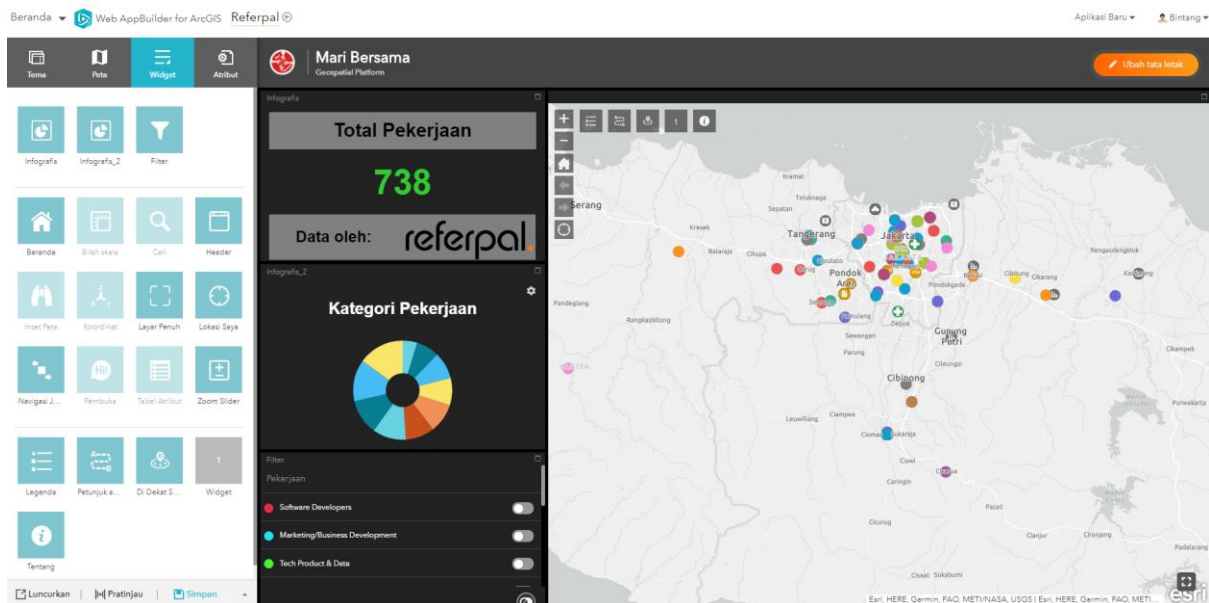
Beranda ▾ Web AppBuilder for ArcGIS Referpal

Aplikasi Baru ▾ Bintang ▾

Tema Peta Widget Atribut

Mari Bersama
Geospatial Platform

Ubah tata letak

Infografis Infografis_2 Filter

Beranda Bilah skala Cari Header

Inset Peta Koordinat Layar Penuh Lokasi Saya

Navigasi J... Pembuka Tabel Atribut Zoom Slider

Legenda Petunjuk a... Di Dekat S... Widget

Tentang

Luncurkan | Pratinjau | Simpan

Infografis

Total Pekerjaan

738

Data oleh: referpal

Infografis_2

Kategori Pekerjaan

Filter

Pekerjaan

Software Developers

Marketing/Business Development

Tech Product & Data

Serang
Kramat
Teluknaga
Sepatan
Kresek
Tangerang
Jakarta
Balaraja
Cikupa
Pondok Aren
Bekasi
Cibitung
Cikarang
Pondokgede
Rengasdengklok
Pandeglang
Rangkasbitung
Depok
Gunung Putri
Sawangan
Parung
Cileungsi
Cibinong
Leuwiliang
Ciampea
Ciomas
Sukaraja
Ciawi
Caringin
Cicurug
Pacet
Cianjur
Cikampek
Purwakarta
Padalarang
Cisaat
Sukabumi

Esri, HERE, Garmin, FAO, METI/NASA, USGS | Esri, HERE, Garmin, FAO, METI...
esri